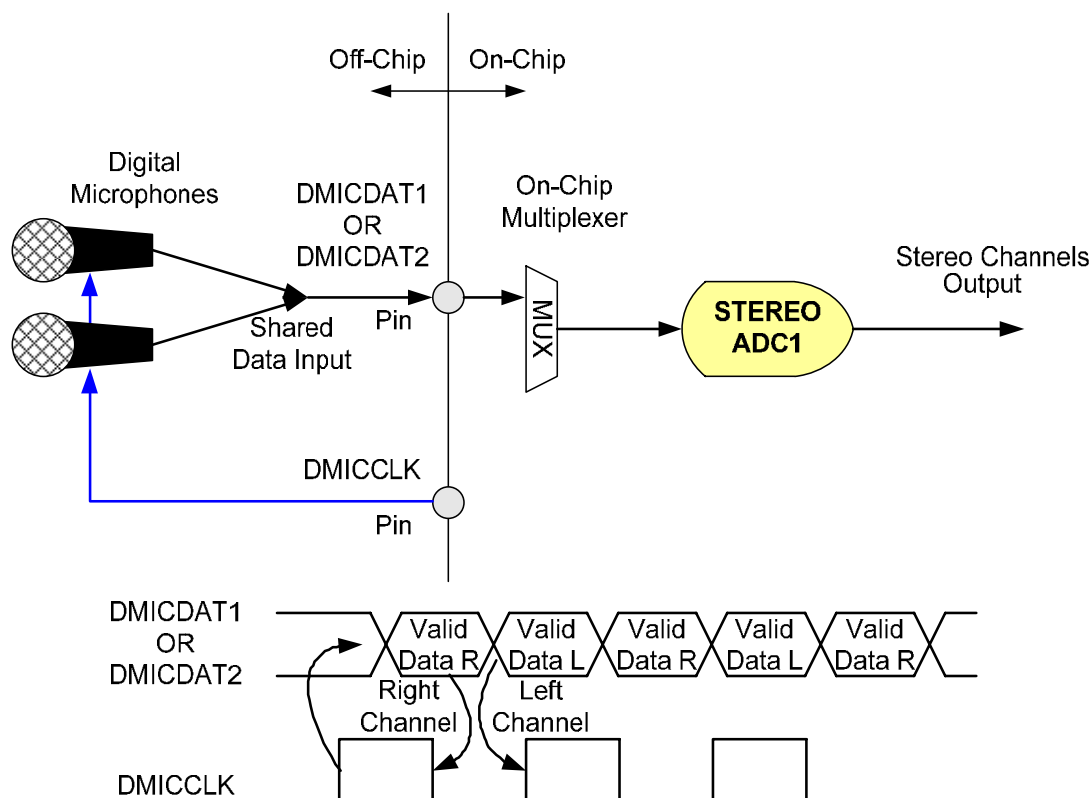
Off-Chip On-Chip

Digital Microphones

DMICDAT1 OR DMICDAT2

On-Chip Multiplexer

Stereo Channels Output

Shared Data Input

Pin

MUX

STEREO ADC1

DMICCLK

Pin

DMICDAT1 OR DMICDAT2

Valid Data R

Valid Data L

Valid Data R

Valid Data L

Valid Data R

Right Channel

Left Channel

DMICCLK